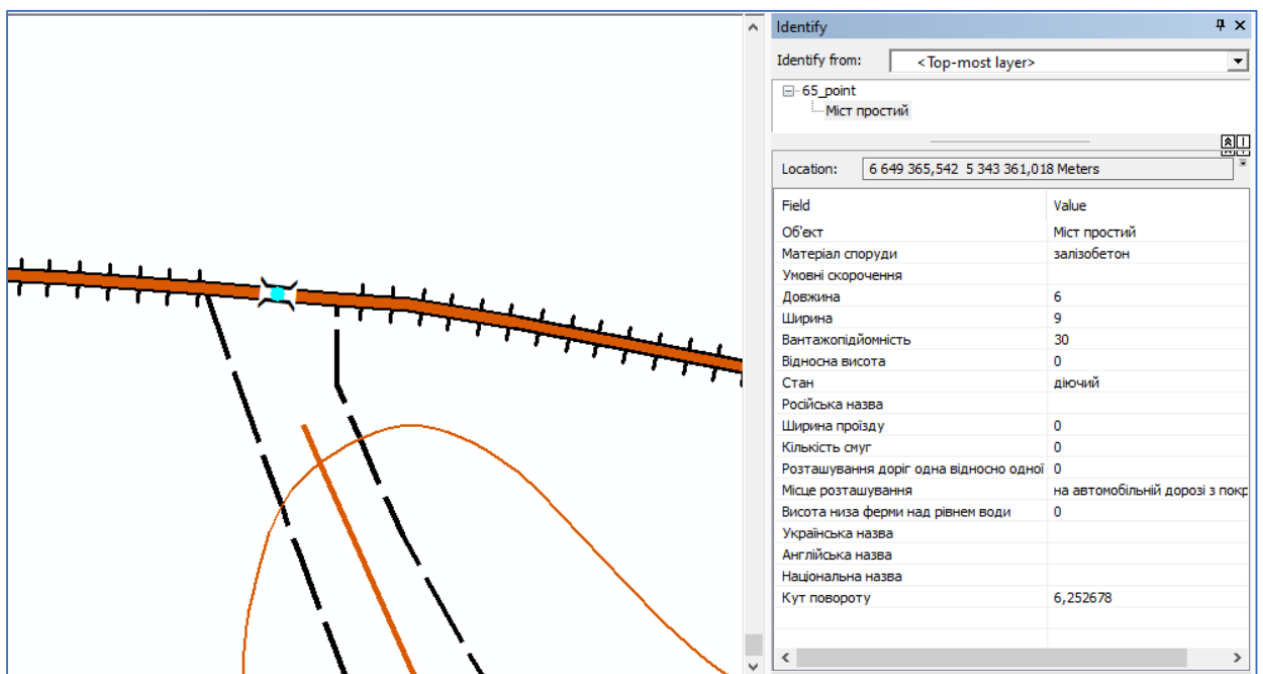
Identify

Identify from: <Top-most layer>

65_point
Міст простий

Location: 6 649 365,542 5 343 361,018 Meters

| Field | Value |
|---|---|
| Об'єкт | Міст простий |
| Матеріал споруди | залізобетон |
| Умовні скорочення | |
| Довжина | 6 |
| Ширина | 9 |
| Вантажопідйомність | 30 |
| Відносна висота | 0 |
| Стан | діючий |
| Російська назва | |
| Ширина проїзду | 0 |
| Кількість смуг | 0 |
| Розташування доріг одна відносно одної | 0 |
| Місце розташування | на автомобільній дорозі з покр |
| Висота низа ферми над рівнем води | 0 |
| Українська назва | |
| Англійська назва | |
| Національна назва | |
| Кут повороту | 6,252678 |